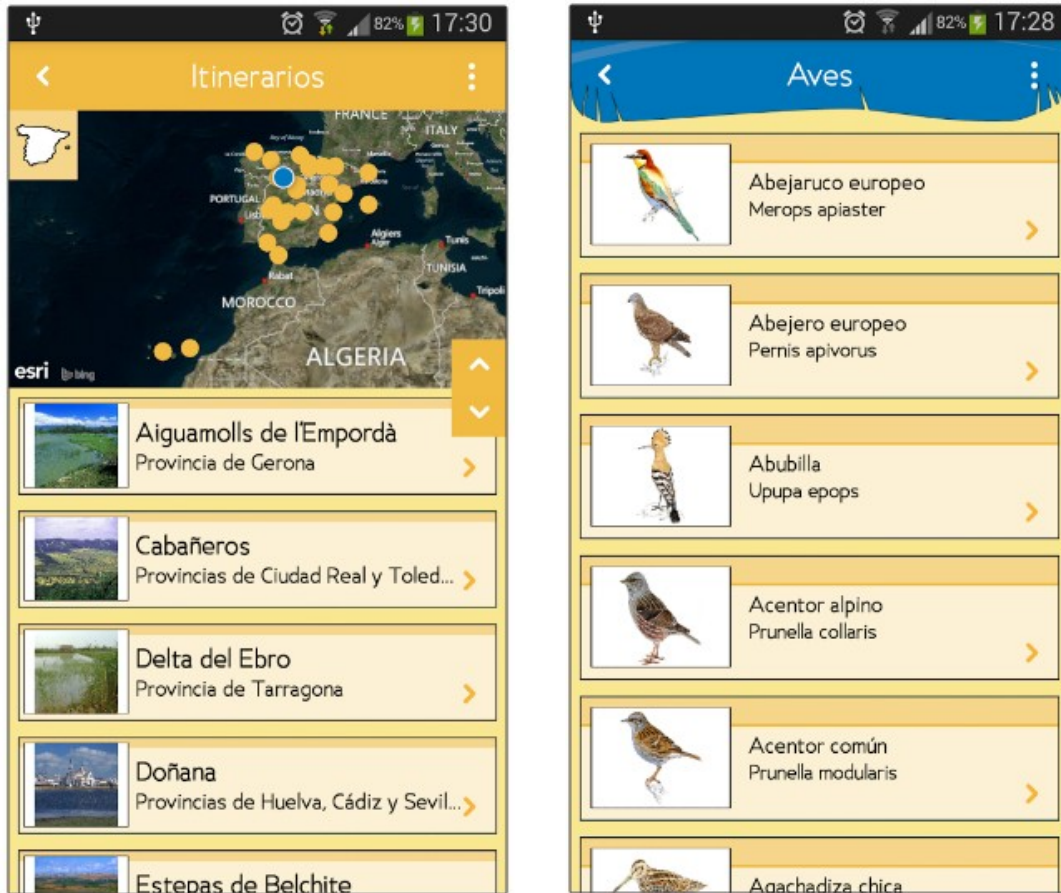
82% 17:30

Itinerarios

FRANCE
ITALY
PORTUGAL
Lisboa
Algiers
Tunis
TUNISIA
Rabat
MOROCCO
Tripoli
ALGERIA
esri bing

Aiguamolls de l'Empordà
Provincia de Gerona

Cabañeros
Provincias de Ciudad Real y Toled...

Delta del Ebro
Provincia de Tarragona

Doñana
Provincias de Huelva, Cádiz y Sevil...

Estepas de Belchite

82% 17:28

Aves

Abejaruco europeo
Merops apiaster

Abejero europeo
Pernis apivorus

Abubilla
Upupa epops

Acentor alpino
Prunella collaris

Acentor común
Prunella modularis

Agachadiza chica